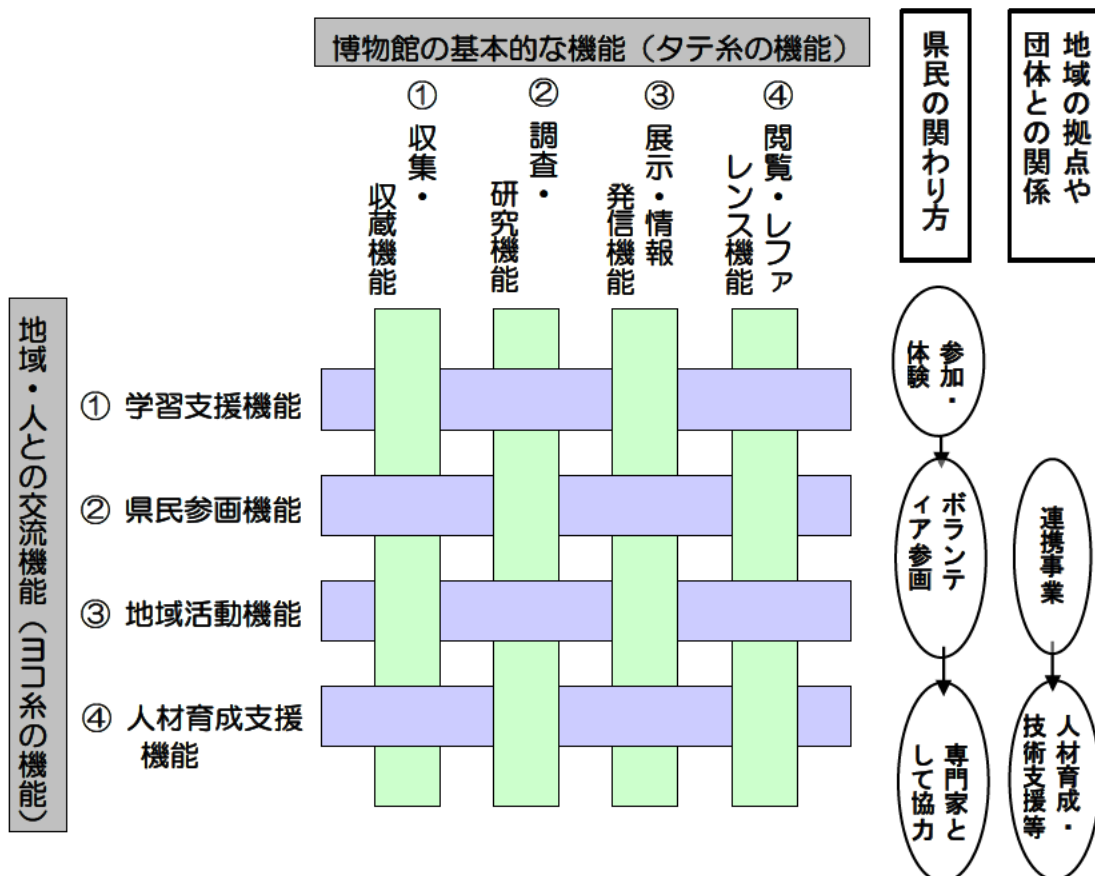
博物館の基本的な機能（タテ糸の機能）

① 収集・収蔵機能

② 調査・研究機能

③ 展示・情報発信機能

④ 閲覧・レファレンス機能

県民の関わり方

地域の拠点や団体との関係

地域・人との交流機能（ヨコ糸の機能）

① 学習支援機能

② 県民参画機能

③ 地域活動機能

④ 人材育成支援機能

参加・体験

ボランティア参画

専門家として協力

連携事業

人材育成・技術支援等